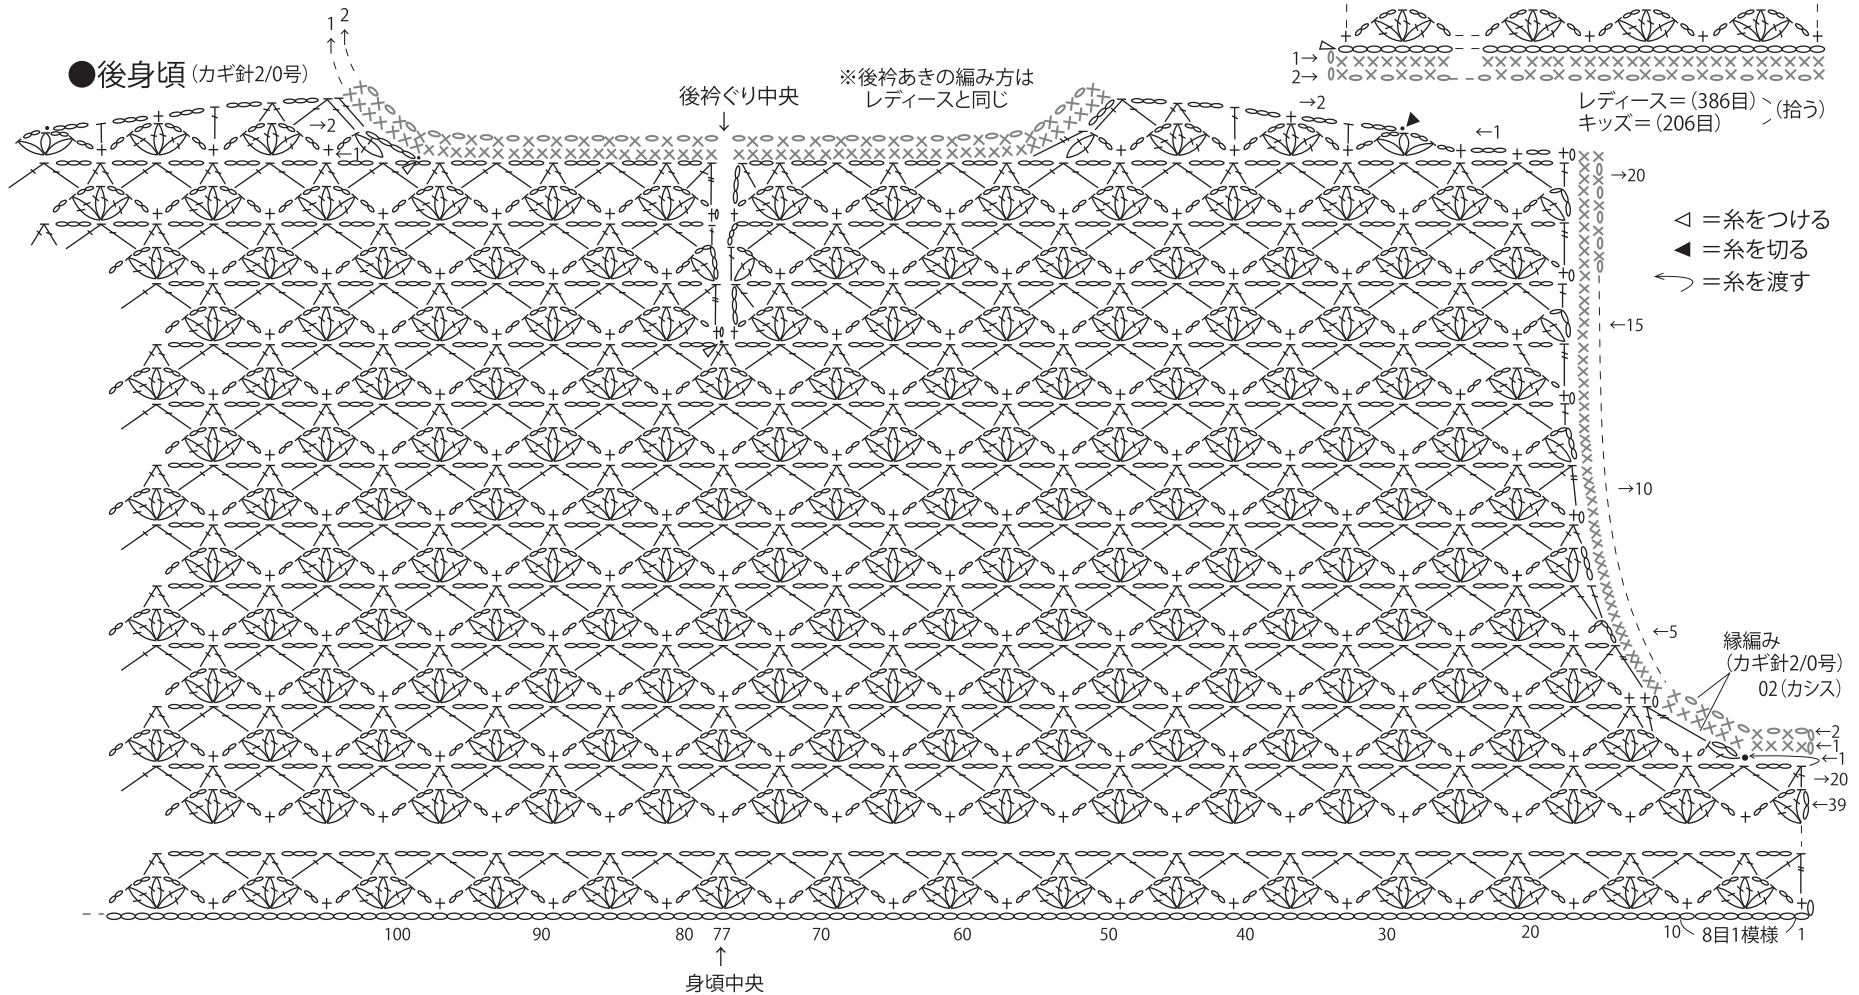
●後身頃（カギ針2/0号）

1 2

→2

←1

後衿ぐり中央

※後衿あきの編み方は
レディースと同じ

→2

←1

1→
2→

レディース＝（386目）
キッズ＝（206目）
（拾う）

→20

◁ ＝糸をつける
◀ ＝糸を切る
＝糸を渡す

←15

→10

←5

縁編み
（カギ針2/0号）
02（カシス）

←2
←1
←1
→20
←39

100
90
80
77
70
60
50
40
30
20
10
8目1模様
1

身頃中央